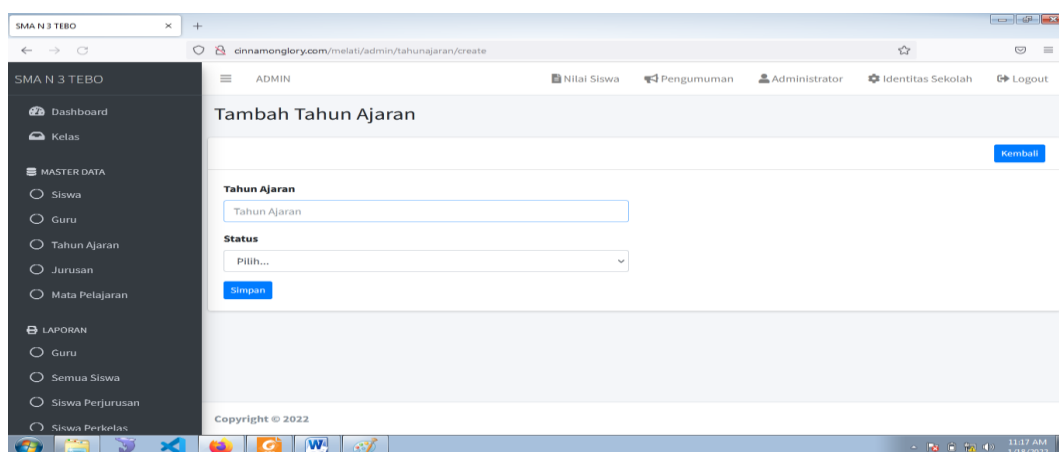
SMA N 3 TEBO ×
+
cinnamonglory.com/melati/admin/tahunajaran/create

SMA N 3 TEBO
ADMIN
Nilai Siswa
Pengumuman
Administrator
Identitas Sekolah
Logout

Dashboard
Kelas
MASTER DATA
Siswa
Guru
Tahun Ajaran
Jurusan
Mata Pelajaran
LAPORAN
Guru
Semua Siswa
Siswa Perjurusan
Siswa Perkelas

Tambah Tahun Ajaran

Kembali

Tahun Ajaran
Tahun Ajaran
Status
Pilih...
Simpan

Copyright © 2022

11:17 AM
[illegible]